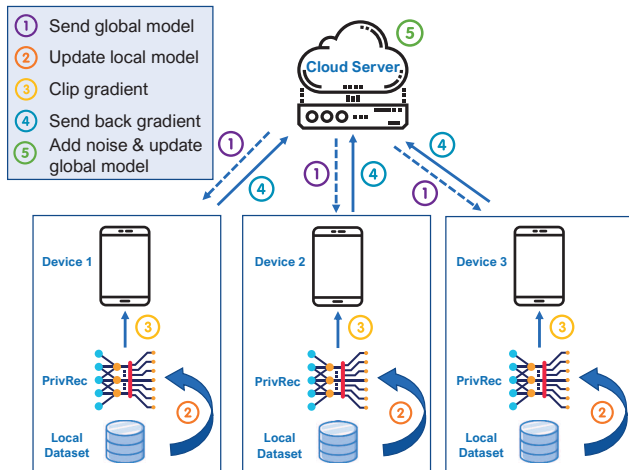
1 Send global model
2 Update local model
3 Clip gradient
4 Send back gradient
5 Add noise & update global model

5
Cloud Server

1
4
1
4
4
1

Device 1
3
PrivRec
2
Local Dataset

Device 2
3
PrivRec
2
Local Dataset

Device 3
3
PrivRec
2
Local Dataset